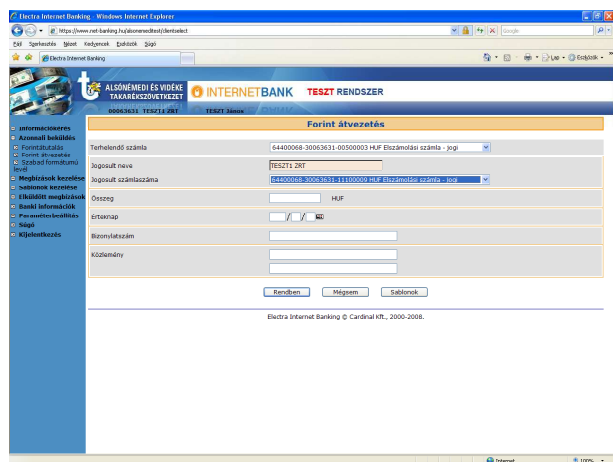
Electra Internet Banking - Windows Internet Explorer

https://www.net-banking.hu/alsonemeditest/clientselect

Google

Fájl Szerkesztés Nézet Kedvencek Eszközök Súgó

Electra Internet Banking

Lap Eszközök

ALSÓNÉMEDI ÉS VIDÉKE TAKARÉKSZÖVETKEZET

INTERNETBANK TESZT RENDSZER

00063631 TESZT1 ZRT

TESZT János

Információkérés
Azonnali beküldés
Forintátutalás
Forint átvezetés
Szabad formátumú levél
Megbízások kezelése
Sablonok kezelése
Elküldött megbízások
Banki információk
Paraméterbeállítás
Súgó
Kijelentkezés

Forint átvezetés

| Terhelendő számla | 64400068-30063631-00500003 HUF Elszámolási számla - jogi |
|---|---|
| Jogosult neve | TESZT1 ZRT |
| Jogosult számlaszáma | 64400068-30063631-11100009 HUF Elszámolási számla - jogi |
| Összeg | HUF |
| Értéknap | / / |
| Bizonylatszám | |
| Közlemény | |

Rendben Mégsem Sablonok

Electra Internet Banking © Cardinal Kft., 2000-2008.

Internet

100%